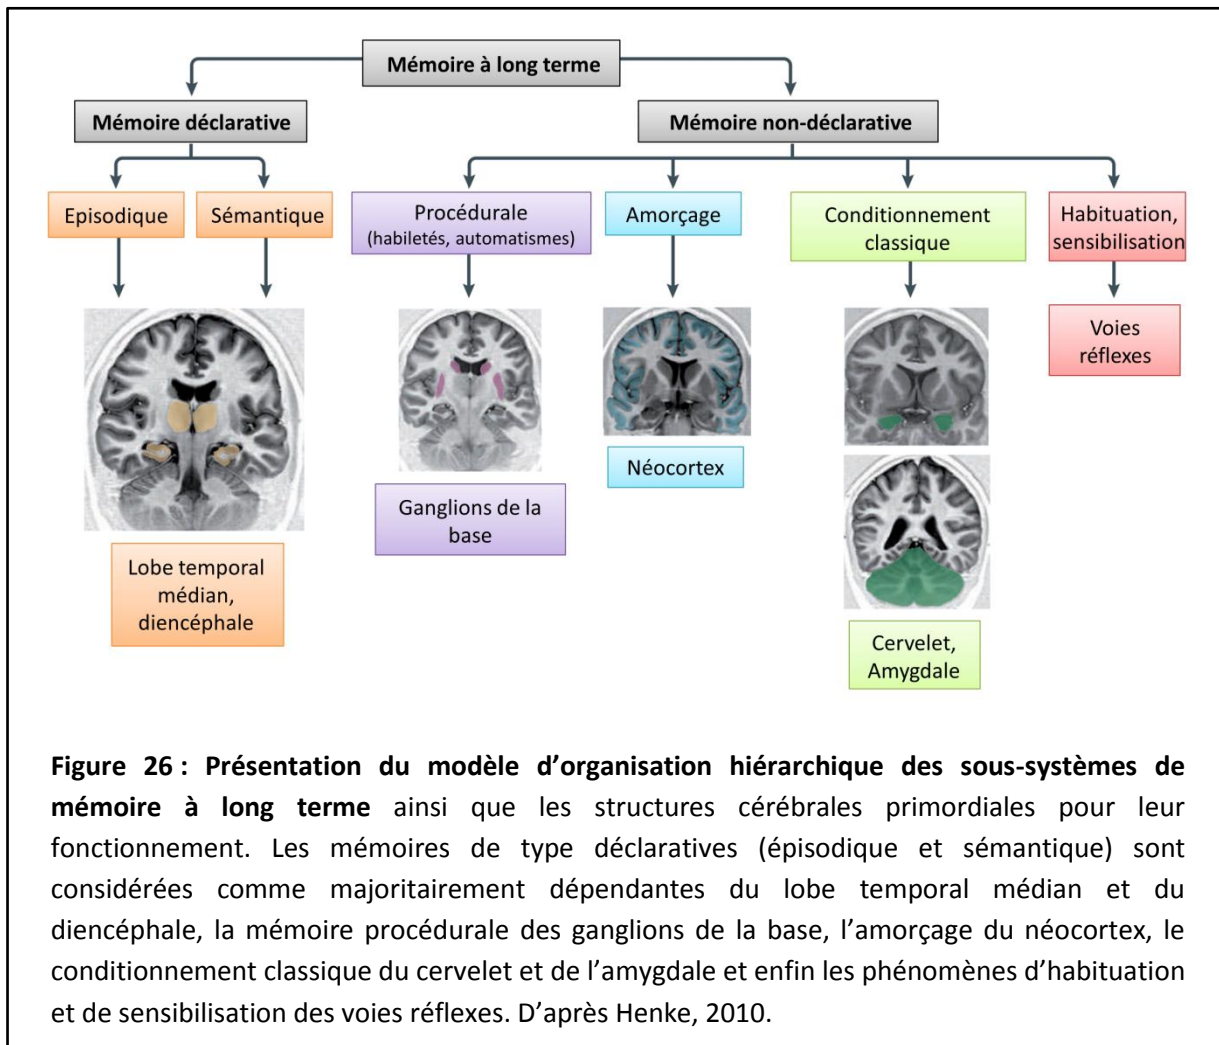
Mémoire à long terme

Mémoire déclarative

Mémoire non-déclarative

Episodique

Sémantique

Procédurale (habiletés, automatismes)

Amorçage

Conditionnement classique

Habituation, sensibilisation

Voies réflexes

Néocortex

Ganglions de la base

Lobe temporal médian, diencéphale

Cervelet, Amygdale

**Figure 26 : Présentation du modèle d'organisation hiérarchique des sous-systèmes de mémoire à long terme** ainsi que les structures cérébrales primordiales pour leur fonctionnement. Les mémoires de type déclaratives (épisodique et sémantique) sont considérées comme majoritairement dépendantes du lobe temporal médian et du diencéphale, la mémoire procédurale des ganglions de la base, l'amorçage du néocortex, le conditionnement classique du cervelet et de l'amygdale et enfin les phénomènes d'habituation et de sensibilisation des voies réflexes. D'après Henke, 2010.